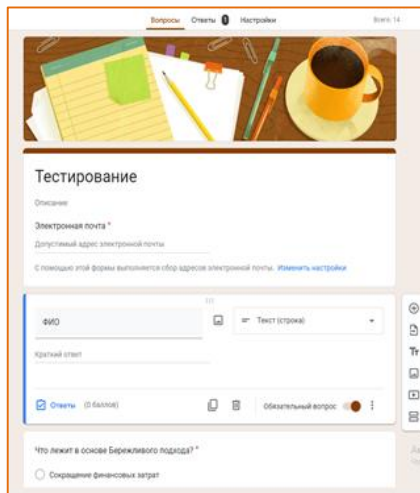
Вопросы Ответы 0 Настройки Всего: 14

Тестирование

Описание

Электронная почта *

Допустимый адрес электронной почты

С помощью этой формы выполняется сбор адресов электронной почты. Изменить настройки

ФИО

Текст (строка)

Краткий ответ

Ответы (0 баллов)

Обязательный вопрос

Что лежит в основе Бережливого подхода? *

Сокращение финансовых затрат